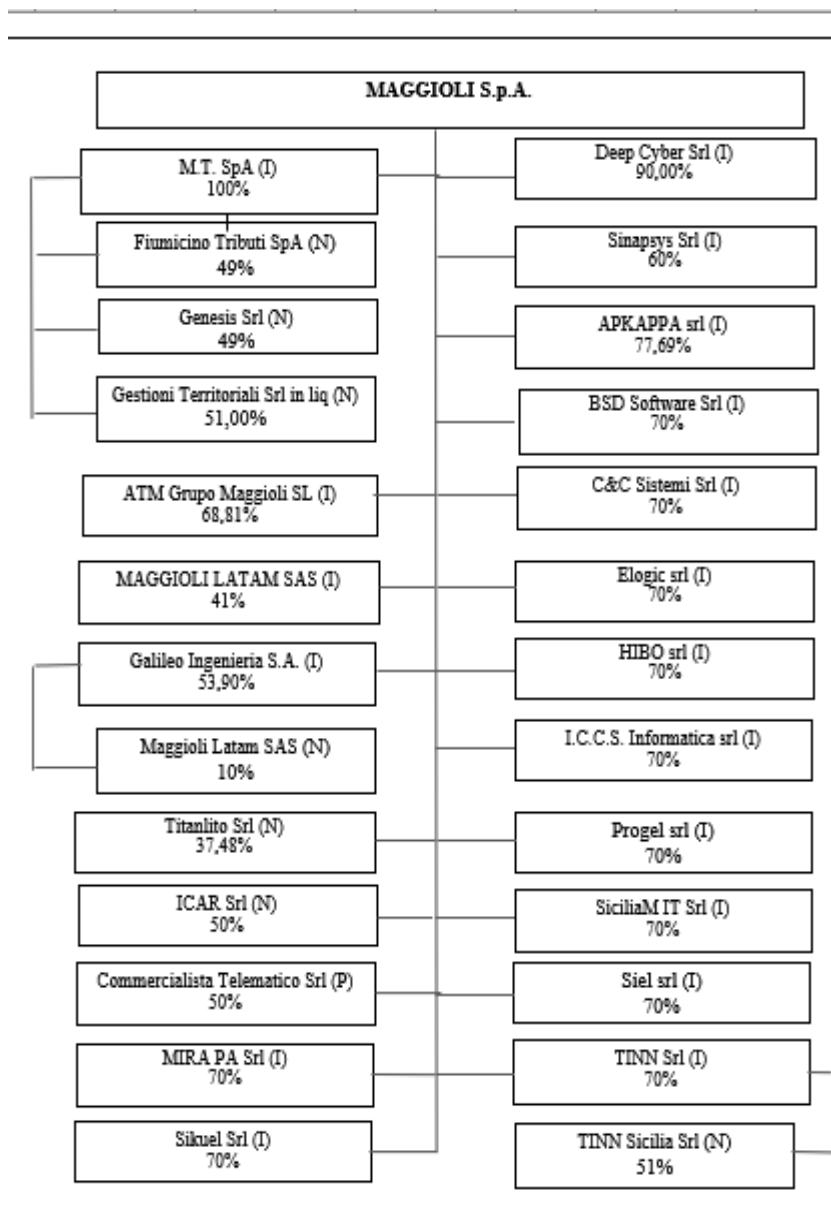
MAGGIOLI S.p.A.

M.T. SpA (I)
100%

Fiumicino Tributi SpA (N)
49%

Genesis Srl (N)
49%

Gestioni Territoriali Srl in liq (N)
51,00%

ATM Grupo Maggioli SL (I)
68,81%

MAGGIOLI LATAM SAS (I)
41%

Galileo Ingenieria S.A. (I)
53,90%

Maggioli Latam SAS (N)
10%

Titanlito Srl (N)
37,48%

ICAR Srl (N)
50%

Commercialista Telematico Srl (P)
50%

MIRA PA Srl (I)
70%

Sikuel Srl (I)
70%

Deep Cyber Srl (I)
90,00%

Sinapsys Srl (I)
60%

APKAPPA srl (I)
77,69%

BSD Software Srl (I)
70%

C&C Sistemi Srl (I)
70%

Elogic srl (I)
70%

HIBO srl (I)
70%

I.C.C.S. Informatica srl (I)
70%

Progel srl (I)
70%

SiciliaM IT Srl (I)
70%

Siel srl (I)
70%

TINN Srl (I)
70%

TINN Sicilia Srl (N)
51%